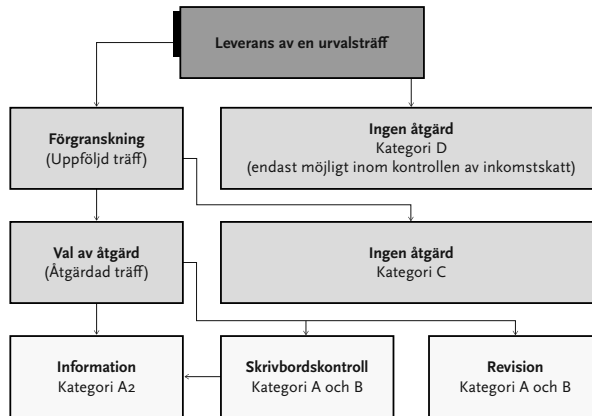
Leverans av en urvalsträff

Förgranskning
(Uppföljd träff)

Ingen åtgärd
Kategori D
(endast möjligt inom kontrollen av inkomstskatt)

Val av åtgärd
(Åtgärdad träff)

Ingen åtgärd
Kategori C

Information
Kategori A2

Skrivbordskontroll
Kategori A och B

Revision
Kategori A och B